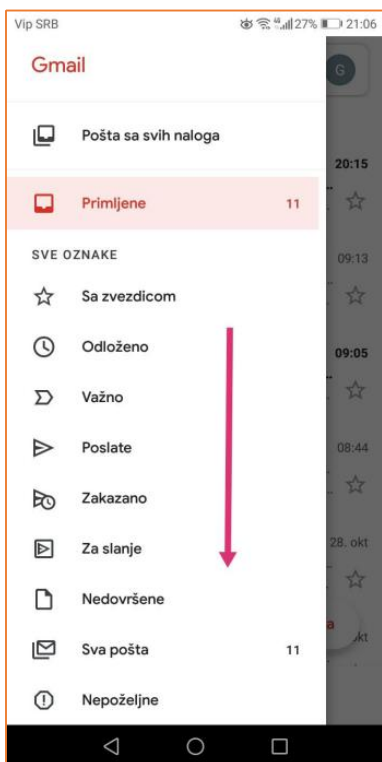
Vip SRB
27% 21:06

Gmail

G

Pošta sa svih naloga

20:15

Primljene 11

SVE OZNAKE

09:13

Sa zvezdicom

Odloženo

09:05

Važno

Poslate

08:44

Zakazano

Za slanje

28. okt

Nedovršene

Sva pošta 11

Nepoželjne